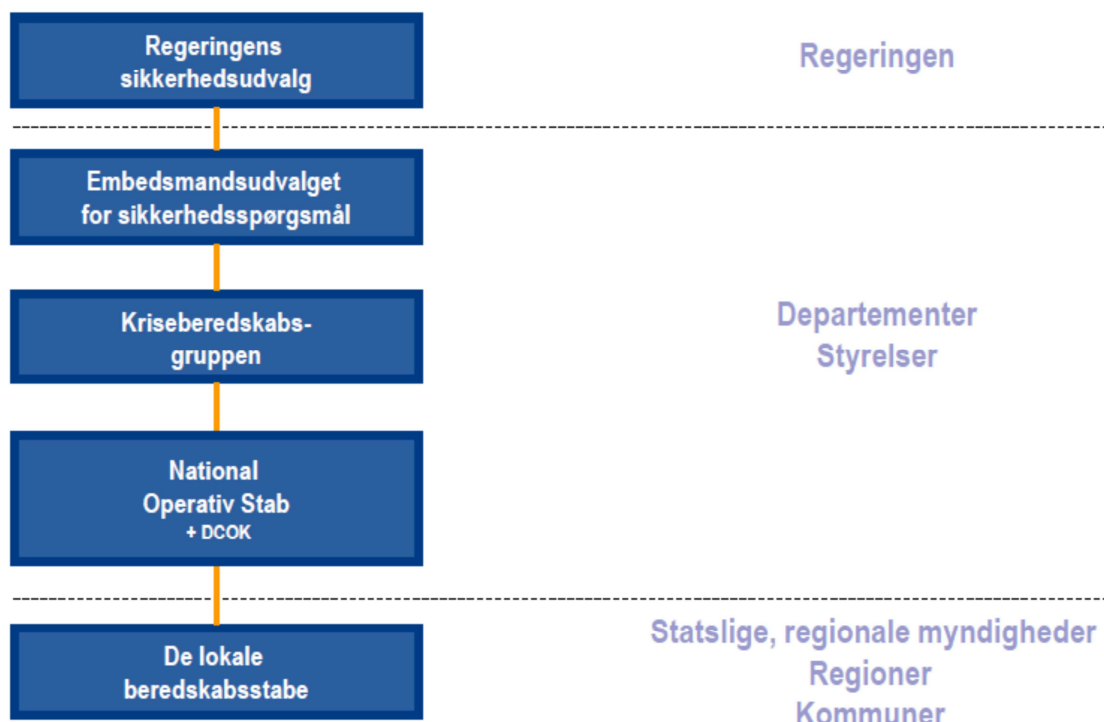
Regeringens sikkerhedsudvalg

Regeringen

Embedsmandsudvalget for sikkerhedsspørgsmål

Kriseberedskabs-gruppen

Departementer
Styrelser

National
Operativ Stab
+ DCOK

De lokale beredskabsstabe

Statslige, regionale myndigheder
Regioner
Kommuner